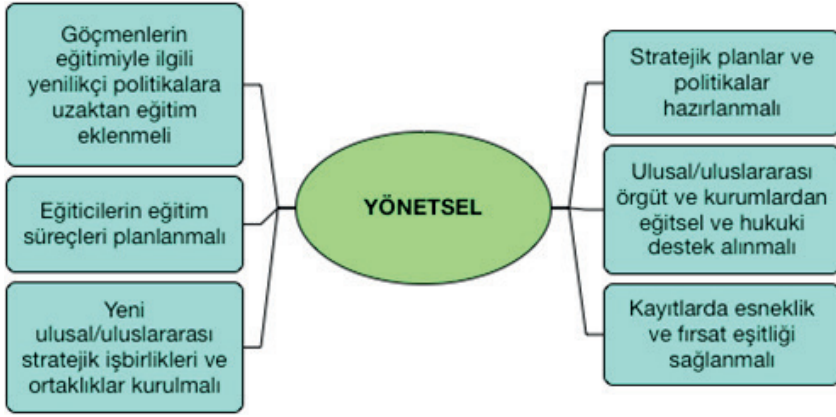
Göçmenlerin eğitimiyle ilgili yenilikçi politikalara uzaktan eğitim eklenmeli

Eğiticilerin eğitim süreçleri planlanmalı

Yeni ulusal/uluslararası stratejik işbirlikleri ve ortaklıklar kurulmalı

YÖNETSEL

Stratejik planlar ve politikalar hazırlanmalı

Ulusal/uluslararası örgüt ve kurumlardan eğitsel ve hukuki destek alınmalı

Kayıtlarda esneklik ve fırsat eşitliği sağlanmalı